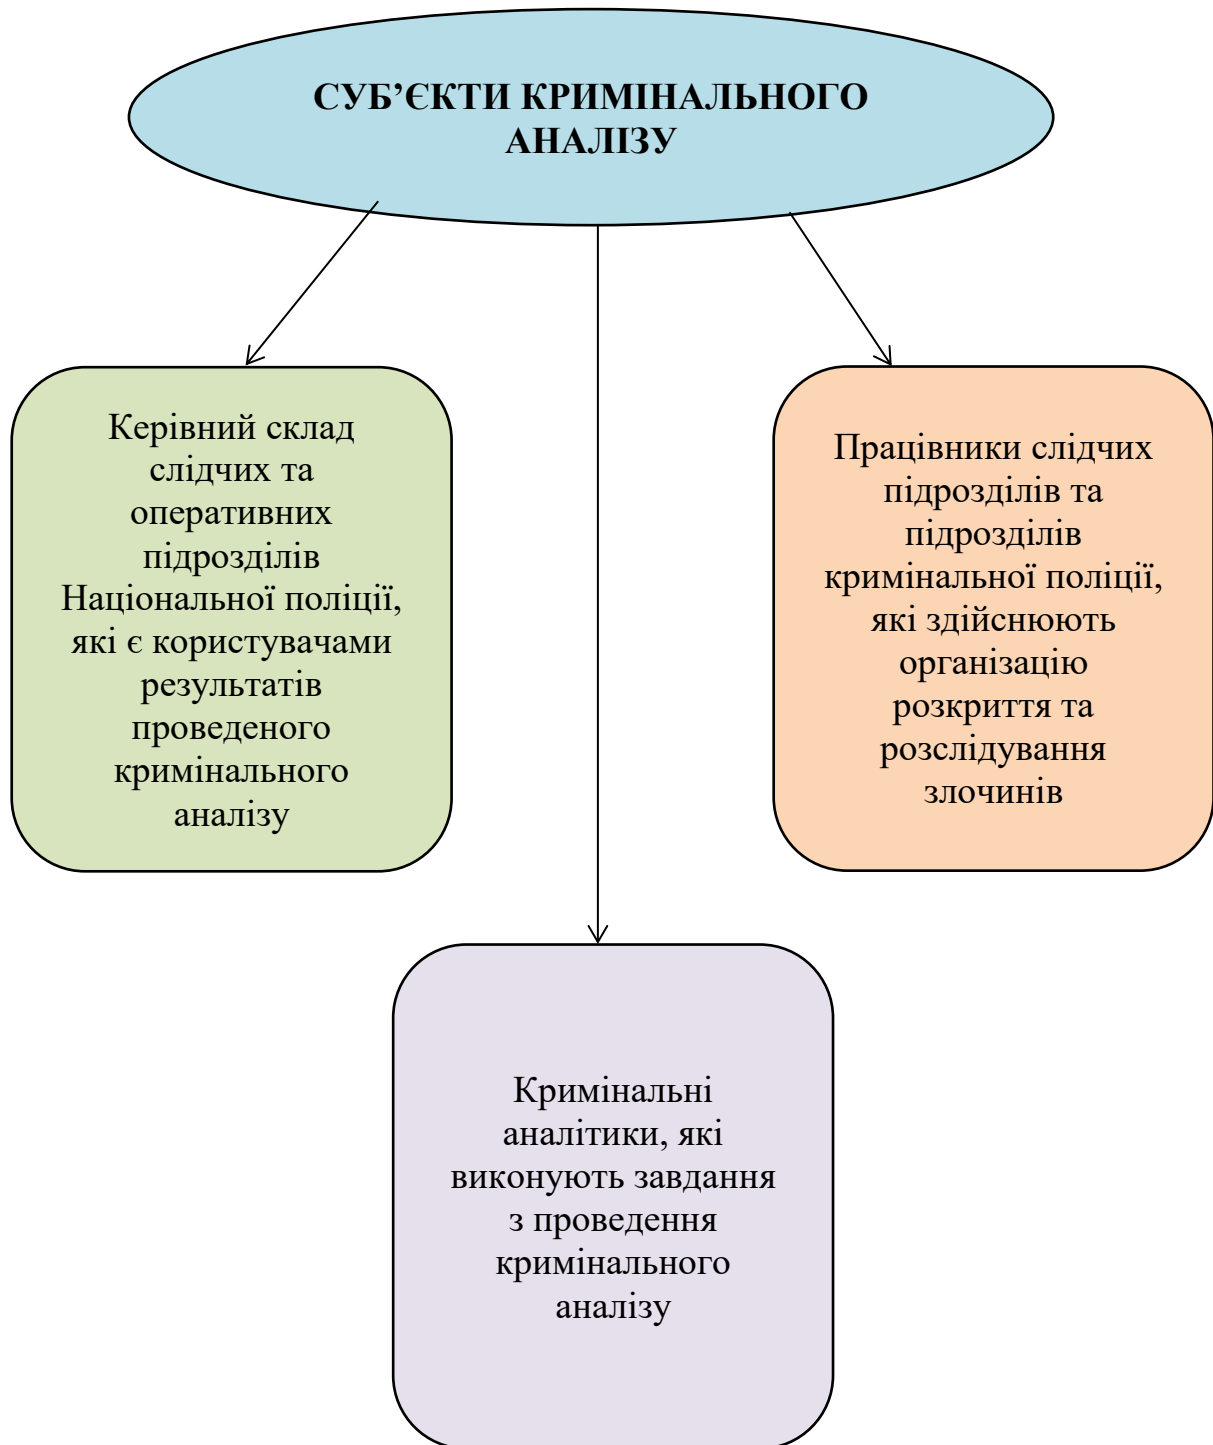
СУБ'ЄКТИ КРИМІНАЛЬНОГО АНАЛІЗУ

Керівний склад слідчих та оперативних підрозділів Національної поліції, які є користувачами результатів проведеного кримінального аналізу

Працівники слідчих підрозділів та підрозділів кримінальної поліції, які здійснюють організацію розкриття та розслідування злочинів

Кримінальні аналітики, які виконують завдання з проведення кримінального аналізу